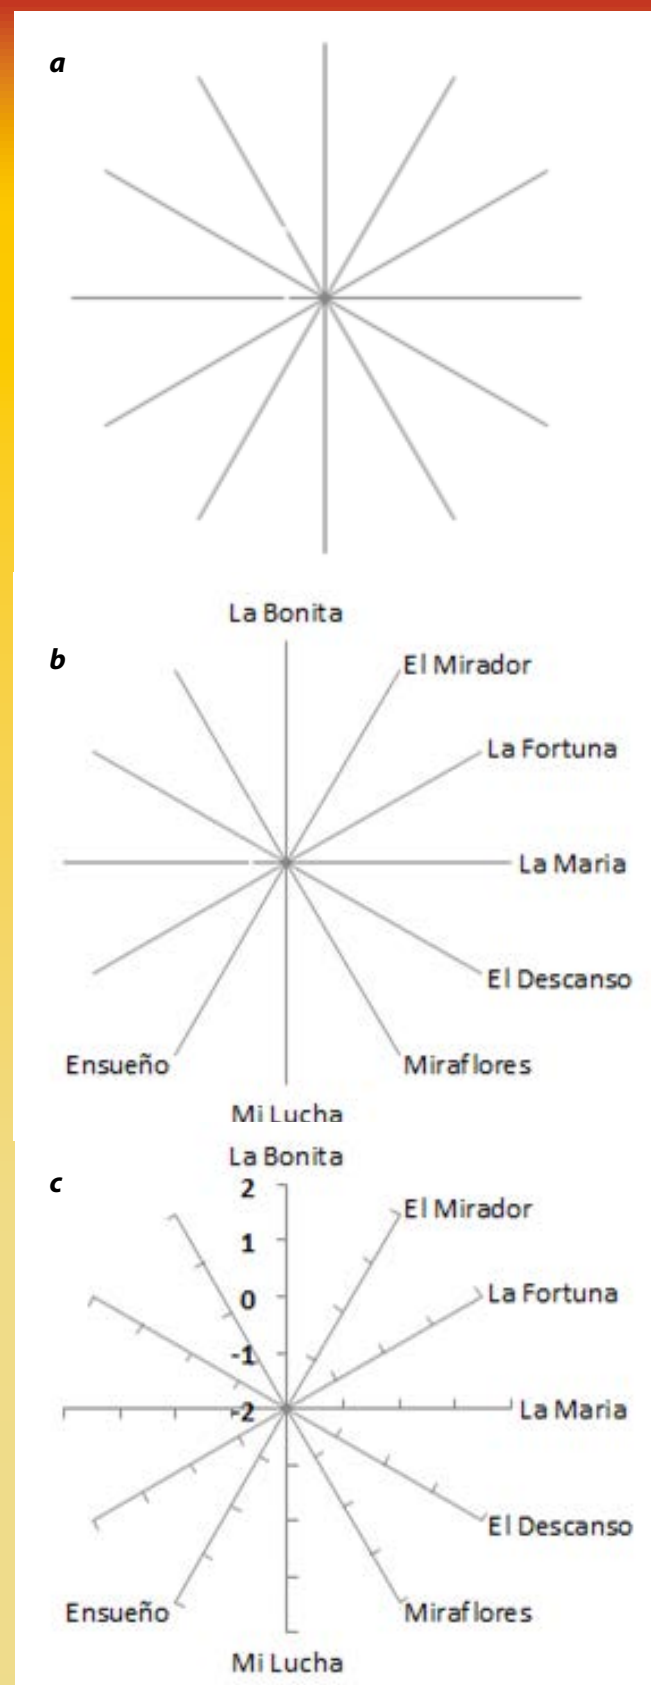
a

b

La Bonita

El Mirador

La Fortuna

La Maria

El Descanso

Miraflores

Ensueño

Mi Lucha

c

La Bonita

2

1

0

-1

-2

El Mirador

La Fortuna

La Maria

El Descanso

Miraflores

Ensueño

Mi Lucha